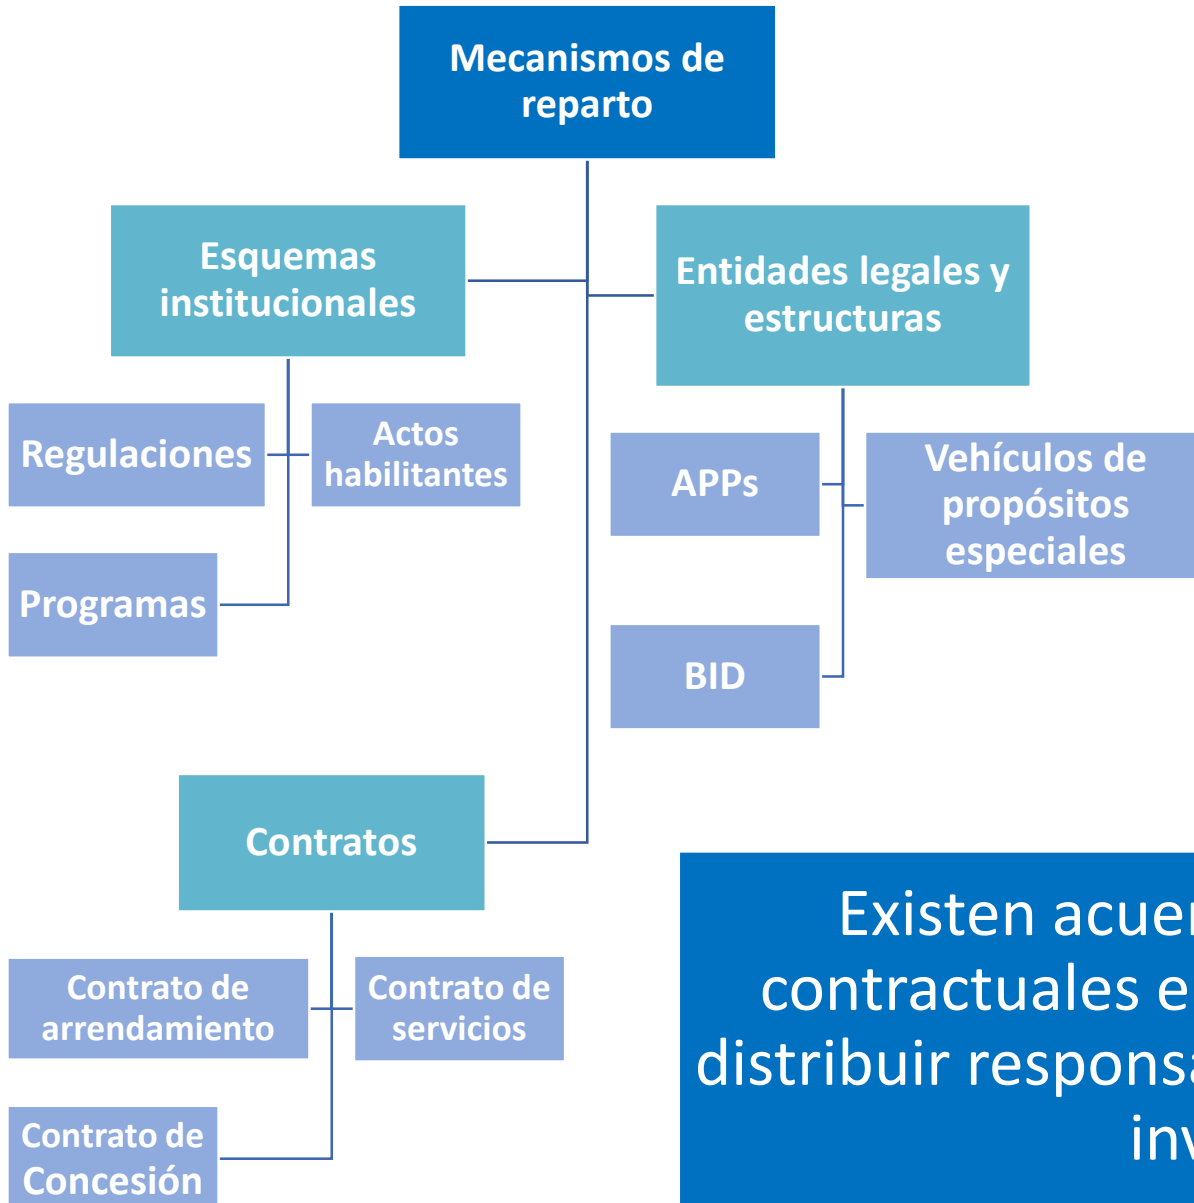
Mecanismos de reparto

Esquemas institucionales

Entidades legales y estructuras

Regulaciones

Actos habilitantes

Programas

APPs

Vehículos de propósitos especiales

BID

Contratos

Contrato de arrendamiento

Contrato de servicios

Contrato de Concesión

Existen acuer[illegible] contractuales e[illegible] distribuir respons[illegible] inv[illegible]